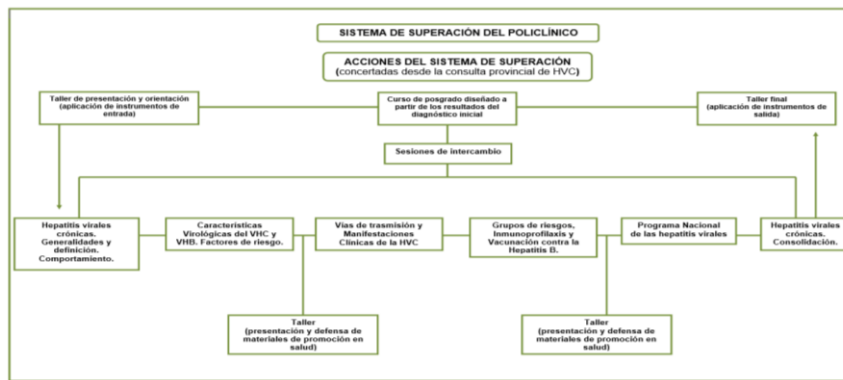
SISTEMA DE SUPERACIÓN DEL POLICLÍNICO

ACCIONES DEL SISTEMA DE SUPERACIÓN
(concertadas desde la consulta provincial de HVC)

Taller de presentación y orientación (aplicación de instrumentos de entrada)

Curso de posgrado diseñado a partir de los resultados del diagnóstico inicial

Taller final (aplicación de instrumentos de salida)

Sesiones de intercambio

Hepatitis virales crónicas. Generalidades y definición. Comportamiento.

Características Virológicas del VHC y VHB. Factores de riesgo.

Vías de trasmisión y Manifestaciones Clínicas de la HVC

Grupos de riesgos, Inmunoprofilaxis y Vacunación contra la Hepatitis B.

Programa Nacional de las hepatitis virales

Hepatitis virales crónicas. Consolidación.

Taller (presentación y defensa de materiales de promoción en salud)

Taller (presentación y defensa de materiales de promoción en salud)